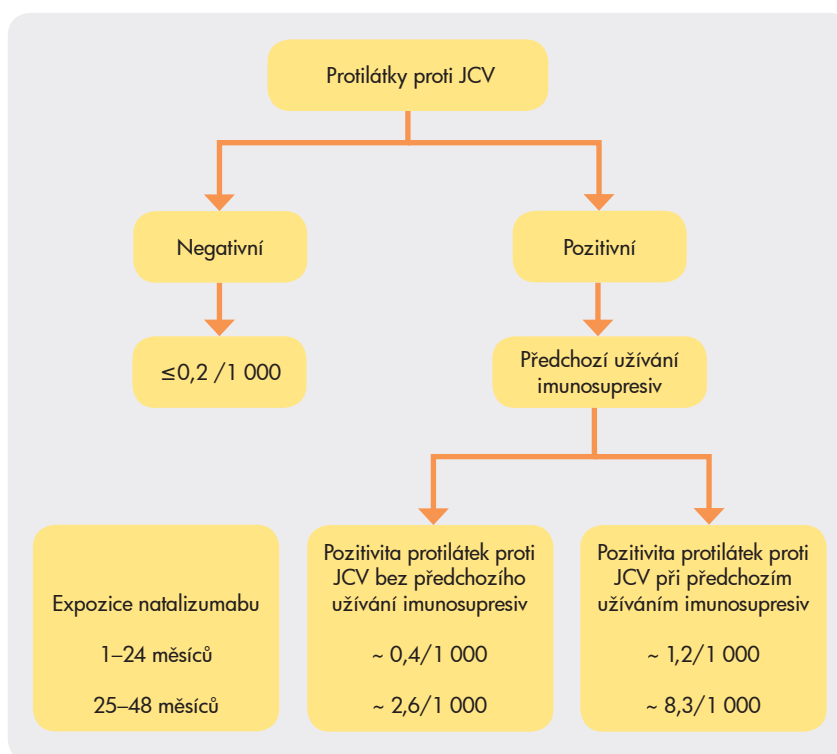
Protilátky proti JCV

Negativní

Pozitivní

≤0,2 /1 000

Předchozí užívání imunosupresiv

Expozice natalizumabu

1–24 měsíců

25–48 měsíců

Pozitivita protilátek proti JCV bez předchozího užívání imunosupresiv

~ 0,4/1 000

~ 2,6/1 000

Pozitivita protilátek proti JCV při předchozím užíváním imunosupresiv

~ 1,2/1 000

~ 8,3/1 000